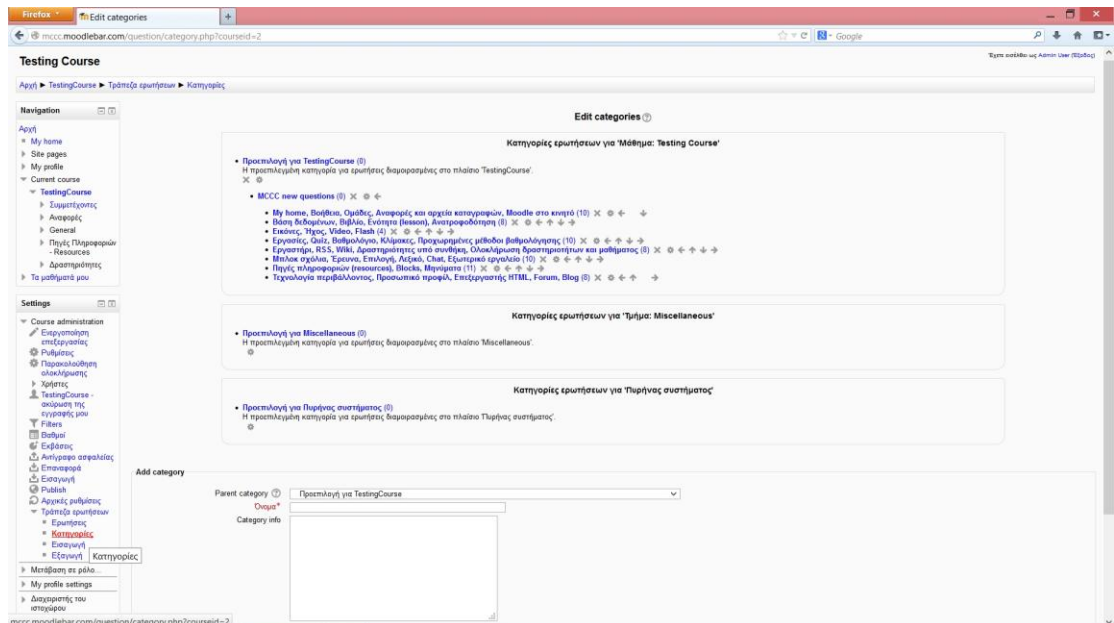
Firefox Edit categories +

mccc.moodlebar.com/question/category.php?courseid=2

Google

Testing Course

Έχετε συνδεθεί ως Admin User (Έξοδος)

Αρχή ▶ TestingCourse ▶ Τράπεζα ερωτήσεων ▶ Κατηγορίες

Navigation

Αρχή
My home
Site pages
My profile
Current course
TestingCourse
Συμμετέχοντες
Αναφορές
General
Πηγές Πληροφοριών - Resources
Δραστηριότητες
Τα μαθήματά μου

Settings

Course administration
Ενεργοποίηση επεξεργασίας
Ρυθμίσεις
Παρακολούθηση ολοκλήρωσης
Χρήστες
TestingCourse - ακύρωση της εγγραφής μου
Filters
Βαθμοί
Εκθέσεις
Αντίγραφο ασφαλείας
Επαναφορά
Εισαγωγή
Publish
Αρχικές ρυθμίσεις
Τράπεζα ερωτήσεων
Ερωτήσεις
Κατηγορίες
Εισαγωγή
Εξαγωγή Κατηγορίες
Μετάβαση σε ρόλο...
My profile settings
Διαχειριστής του ιστοχώρου

Edit categories

Κατηγορίες ερωτήσεων για 'Μάθημα: Testing Course'

Προεπιλογή για TestingCourse (0)
Η προεπιλεγμένη κατηγορία για ερωτήσεις διαμοιρασμένες στο πλαίσιο 'TestingCourse'.

MCCC new questions (0)

My home, Βοήθεια, Ομάδες, Αναφορές και αρχεία καταγραφών, Moodle στο κινητό (10)
Βάση δεδομένων, Βιβλίο, Ενότητα (lesson), Ανατροφοδότηση (8)
Εικόνες, Ήχος, Video, Flash (4)
Εργασίες, Quiz, Βαθμολόγιο, Κλίμακες, Προχωρημένες μέθοδοι βαθμολόγησης (10)
Εργαστήρι, RSS, Wiki, Δραστηριότητες υπό συνθήκη, Ολοκλήρωση δραστηριοτήτων και μαθήματος (8)
Μπλοκ σχόλια, Έρευνα, Επιλογή, Λεξικό, Chat, Εξωτερικό εργαλείο (10)
Πηγές πληροφοριών (resources), Blocks, Μηνύματα (11)
Τεχνολογία περιβάλλοντος, Προσωπικό προφίλ, Επεξεργαστής HTML, Forum, Blog (6)

Κατηγορίες ερωτήσεων για 'Τμήμα: Miscellaneous'

Προεπιλογή για Miscellaneous (0)
Η προεπιλεγμένη κατηγορία για ερωτήσεις διαμοιρασμένες στο πλαίσιο 'Miscellaneous'.

Κατηγορίες ερωτήσεων για 'Πυρήνας συστήματος'

Προεπιλογή για Πυρήνας συστήματος (0)
Η προεπιλεγμένη κατηγορία για ερωτήσεις διαμοιρασμένες στο πλαίσιο 'Πυρήνας συστήματος'.

Add category

Parent category Προεπιλογή για TestingCourse
Όνομα*
Category info

mccc.moodlebar.com/question/category.php?courseid=2